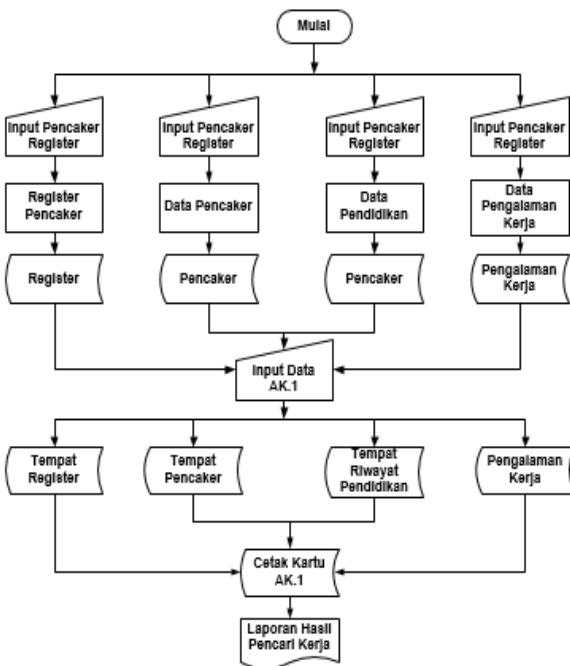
Mulai

Input Pencaker Register

Input Pencaker Register

Input Pencaker Register

Input Pencaker Register

Register Pencaker

Data Pencaker

Data Pendidikan

Data Pengalaman Kerja

Register

Pencaker

Pencaker

Pengalaman Kerja

Input Data AK.1

Tempat Register

Tempat Pencaker

Tempat Riwayat Pendidikan

Pengalaman Kerja

Cetak Kartu AK.1

Laporan Hasil Pencari Kerja